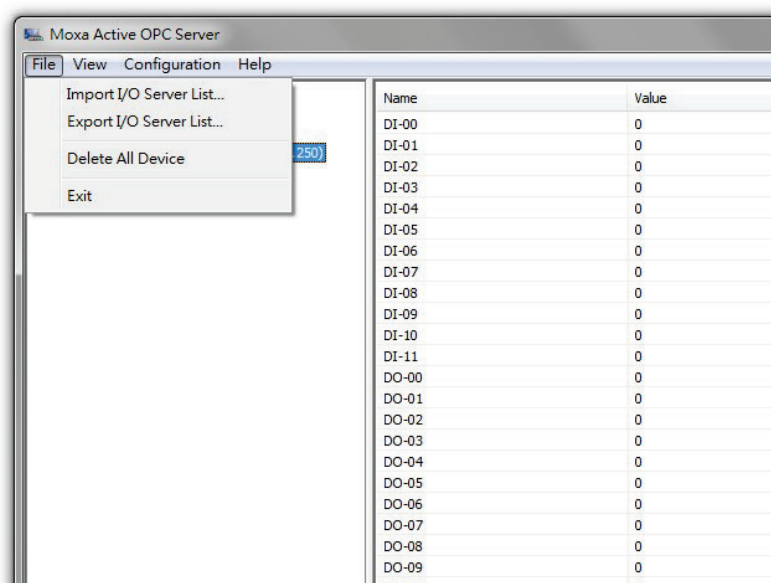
Moxa Active OPC Server

File View Configuration Help

Import I/O Server List...
Export I/O Server List...
Delete All Device
Exit

250)

| Name | Value |
|---|---|
| DI-00 | 0 |
| DI-01 | 0 |
| DI-02 | 0 |
| DI-03 | 0 |
| DI-04 | 0 |
| DI-05 | 0 |
| DI-06 | 0 |
| DI-07 | 0 |
| DI-08 | 0 |
| DI-09 | 0 |
| DI-10 | 0 |
| DI-11 | 0 |
| DO-00 | 0 |
| DO-01 | 0 |
| DO-02 | 0 |
| DO-03 | 0 |
| DO-04 | 0 |
| DO-05 | 0 |
| DO-06 | 0 |
| DO-07 | 0 |
| DO-08 | 0 |
| DO-09 | 0 |